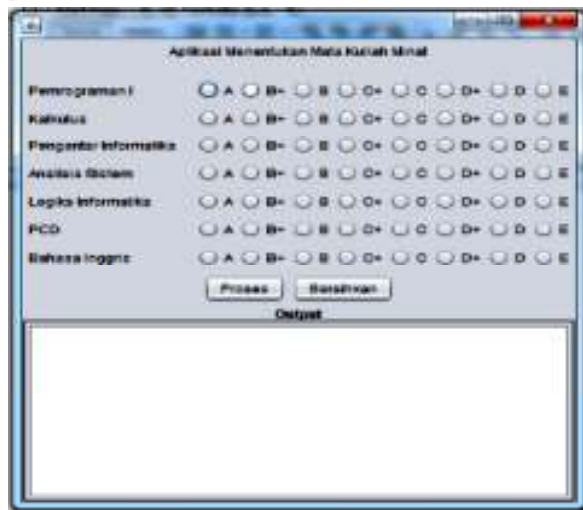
Aplikasi Menentukan Mata Kuliah Minat

Pemrograman I ○ A ○ B+ ○ B ○ C+ ○ C ○ D+ ○ D ○ E

Kalkulus ○ A ○ B+ ○ B ○ C+ ○ C ○ D+ ○ D ○ E

Pengantar Informatika ○ A ○ B+ ○ B ○ C+ ○ C ○ D+ ○ D ○ E

Analisis Sistem ○ A ○ B+ ○ B ○ C+ ○ C ○ D+ ○ D ○ E

Logika Informatika ○ A ○ B+ ○ B ○ C+ ○ C ○ D+ ○ D ○ E

PCD ○ A ○ B+ ○ B ○ C+ ○ C ○ D+ ○ D ○ E

Bahasa Inggris ○ A ○ B+ ○ B ○ C+ ○ C ○ D+ ○ D ○ E

Proses Bersihkan

Output